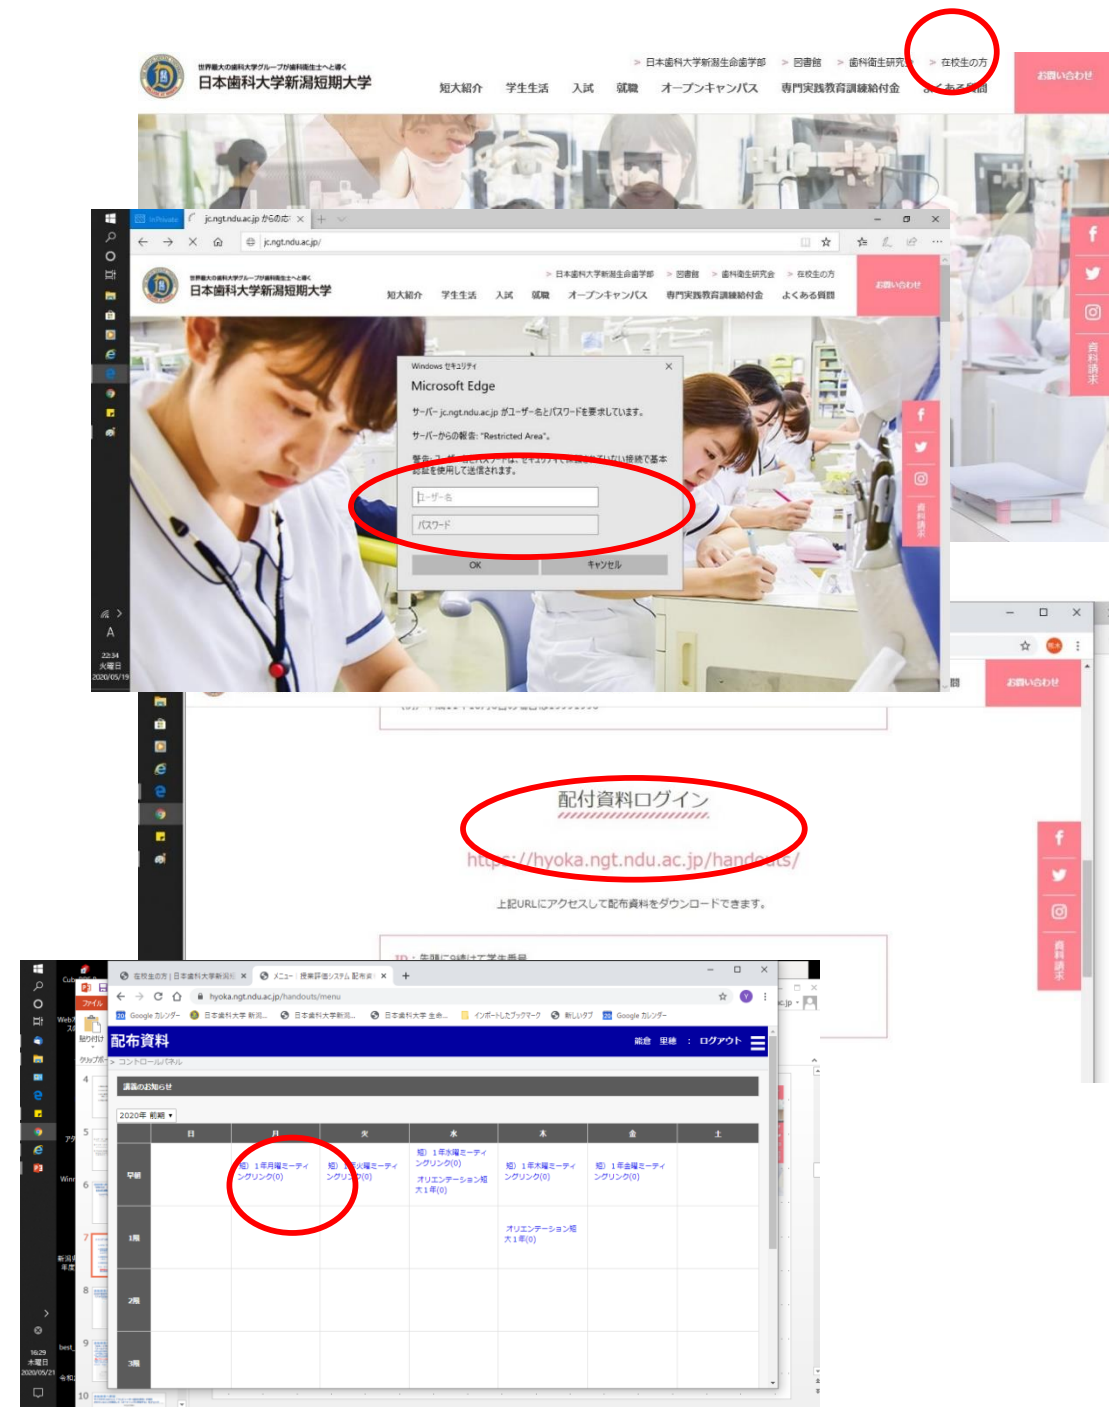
世界最大の歯科大学グループが歯科衛生士へと導く
日本歯科大学新潟短期大学

> 日本歯科大学新潟生命歯学部 > 図書館 > 歯科衛生研究 > 在校生の方
短大紹介 学生生活 入試 就職 オープンキャンパス 専門実践教育訓練給付金 よくある質問
お問い合わせ

jc.ngt.ndu.ac.jp からの応
jc.ngt.ndu.ac.jp/

世界最大の歯科大学グループが歯科衛生士へと導く
日本歯科大学新潟短期大学
> 日本歯科大学新潟生命歯学部 > 図書館 > 歯科衛生研究会 > 在校生の方
短大紹介 学生生活 入試 就職 オープンキャンパス 専門実践教育訓練給付金 よくある質問
お問い合わせ

Windows セキュリティ
Microsoft Edge
サーバー jc.ngt.ndu.ac.jp がユーザー名とパスワードを要求しています。
サーバーからの報告: "Restricted Area"。
警告: ユーザー名とパスワードは、セキュリティで保護されていない接続で基本認証を使用して送信されます。
ユーザー名
パスワード
OK キャンセル

資料請求

22:34
火曜日
2020/05/19

お問い合わせ

配付資料ログイン
https://hyoka.ngt.ndu.ac.jp/handouts/
上記URLにアクセスして配布資料をダウンロードできます。

在校生の方 | 日本歯科大学新潟 ×
メニュー : 授業評価システム 配布資 ×
hyoka.ngt.ndu.ac.jp/handouts/menu
Google カレンダー 日本歯科大学 新潟... 日本歯科大学新潟... 日本歯科大学 生命... インポートしたブックマーク 新しいタブ Google カレンダー

配布資料
前倉 里穂 : ログアウト
> コントロールパネル
講義のお知らせ
2020年 前期

| | 日 | 月 | 火 | 水 | 木 | 金 | 土 |
|---|---|---|---|---|---|---|---|
| 早朝 | | 短）1年月曜ミーティングリンク(0) | 短）1年火曜ミーティングリンク(0) | 短）1年水曜ミーティングリンク(0) オリエンテーション短大1年(0) | 短）1年木曜ミーティングリンク(0) | 短）1年金曜ミーティングリンク(0) | |
| 1限 | | | | | オリエンテーション短大1年(0) | | |
| 2限 | | | | | | | |
| 3限 | | | | | | | |

16:29
木曜日
2020/05/21